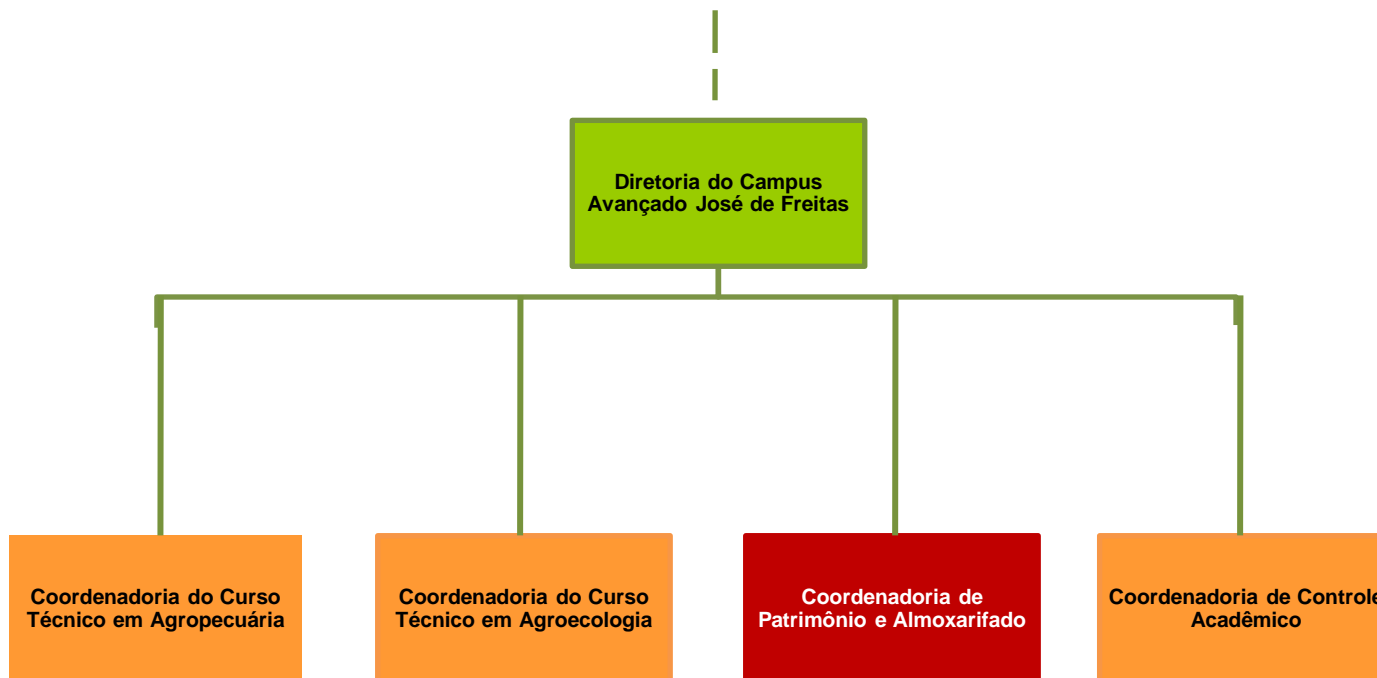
Diretoria do Campus Avançado José de Freitas

Coordenadoria do Curso Técnico em Agropecuária

Coordenadoria do Curso Técnico em Agroecologia

Coordenadoria de Patrimônio e Almoxarifado

Coordenadoria de Controle Acadêmico